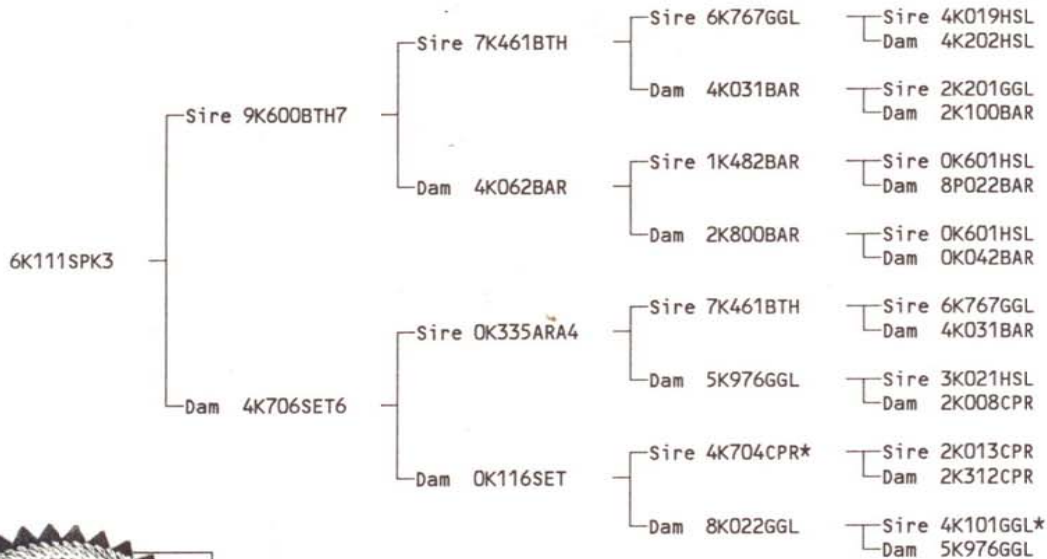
6K111SPK3

Sire 9K600BTH7

Sire 7K461BTH

Sire 6K767GGL

Sire 4K019HSL
Dam 4K202HSL

Dam 4K031BAR

Sire 2K201GGL
Dam 2K100BAR

Dam 4K062BAR

Sire 1K482BAR

Sire 0K601HSL
Dam 8P022BAR

Dam 2K800BAR

Sire 0K601HSL
Dam 0K042BAR

Dam 4K706SET6

Sire 0K335ARA4

Sire 7K461BTH

Sire 6K767GGL
Dam 4K031BAR

Dam 5K976GGL

Sire 3K021HSL
Dam 2K008CPR

Dam 0K116SET

Sire 4K704CPR*

Sire 2K013CPR
Dam 2K312CPR

Dam 8K022GGL

Sire 4K101GGL*
Dam 5K976GGL